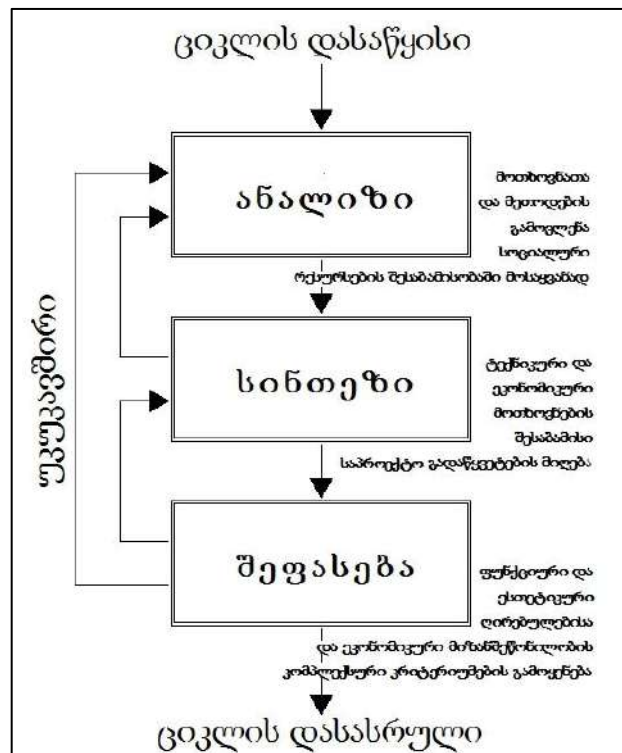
ციკლის დასაწყისი

უკუკავშირი

ანალიზი

მოთხოვნათა და მეთოდების გამოვლენა სოციალური რესურსების შესაბამისობაში მოსაყვანად

სინთეზი

ტექნიკური და ეკონომიკური მოთხოვნების შესაბამისი საპროექტო გადაწყვეტების მიღება

შეფასება

ფუნქციური და ესთეტიკური ღირებულებისა და ეკონომიკური მიზანშეწონილობის კომპლექსური კრიტერიუმების გამოყენება

ციკლის დასასრული